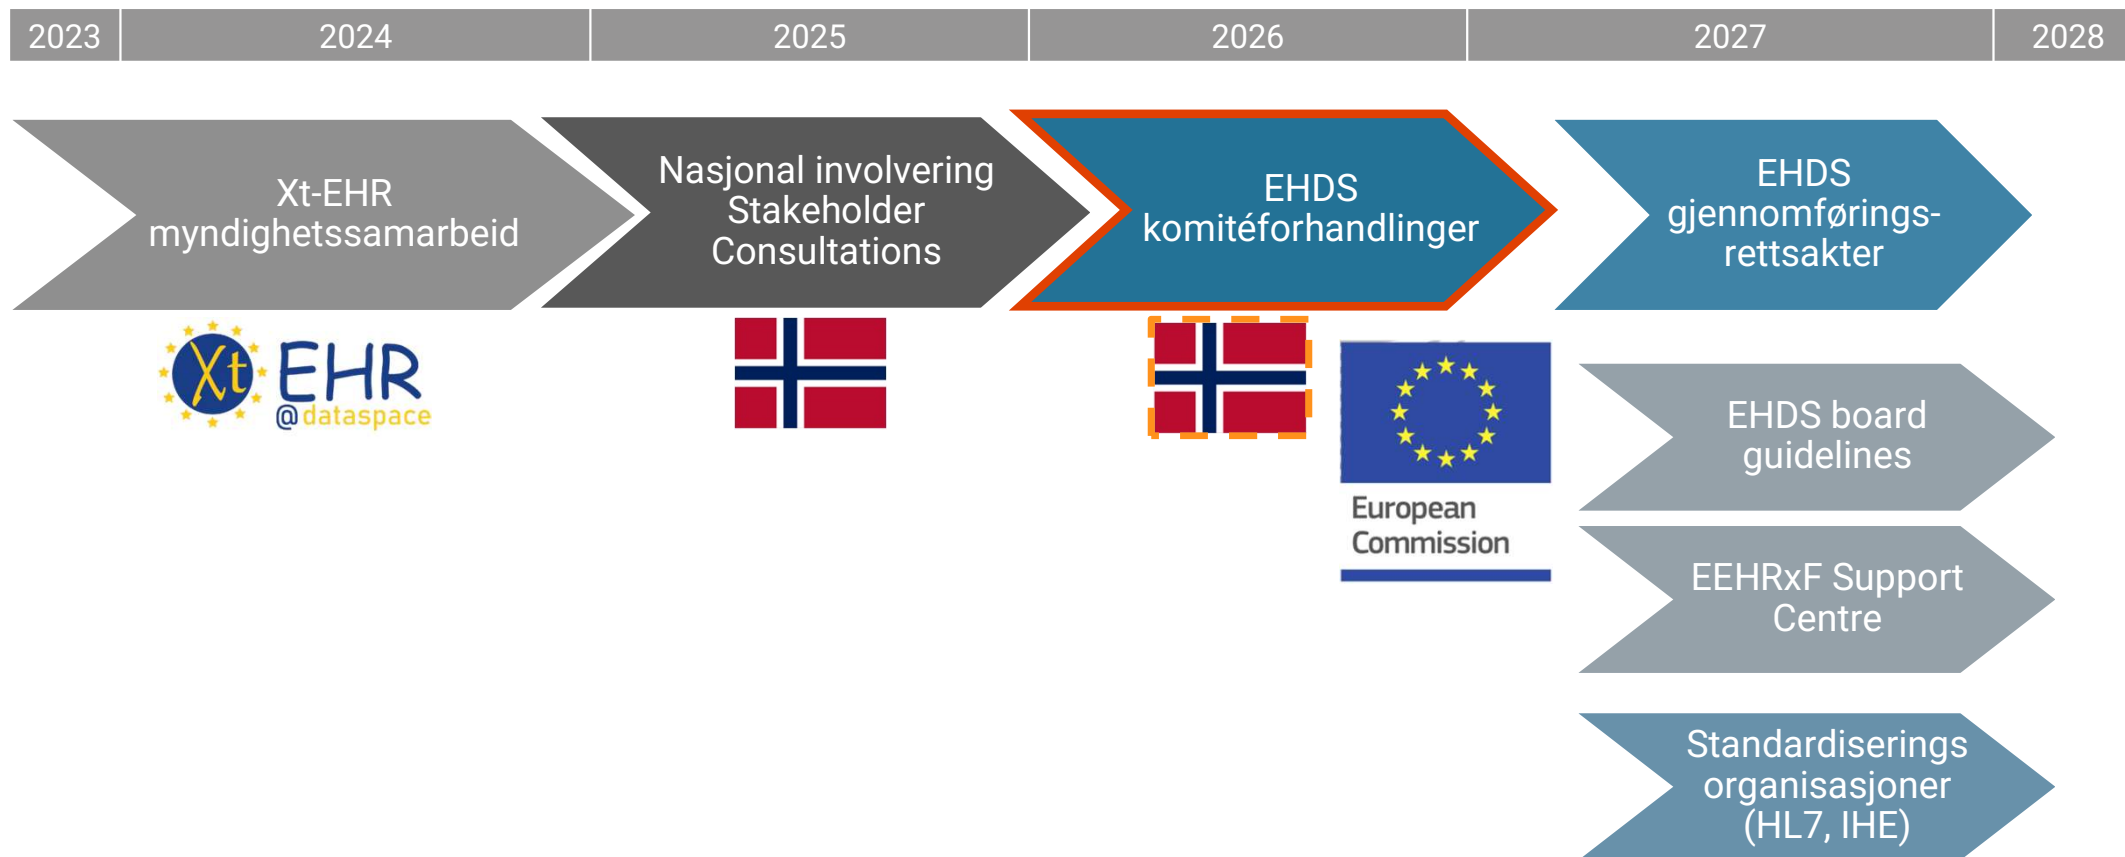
| 2023 | 2024 | 2025 | 2026 | 2027 | 2028 |
|---|---|---|---|---|---|

Xt-EHR myndighetssamarbeid

Nasjonal involvering Stakeholder Consultations

EHDS komitéforhandlinger

EHDS gjennomførings-rettsakter

Xt EHR @dataspace

European Commission

EHDS board guidelines

EEHRxF Support Centre

Standardiserings organisasjoner (HL7, IHE)